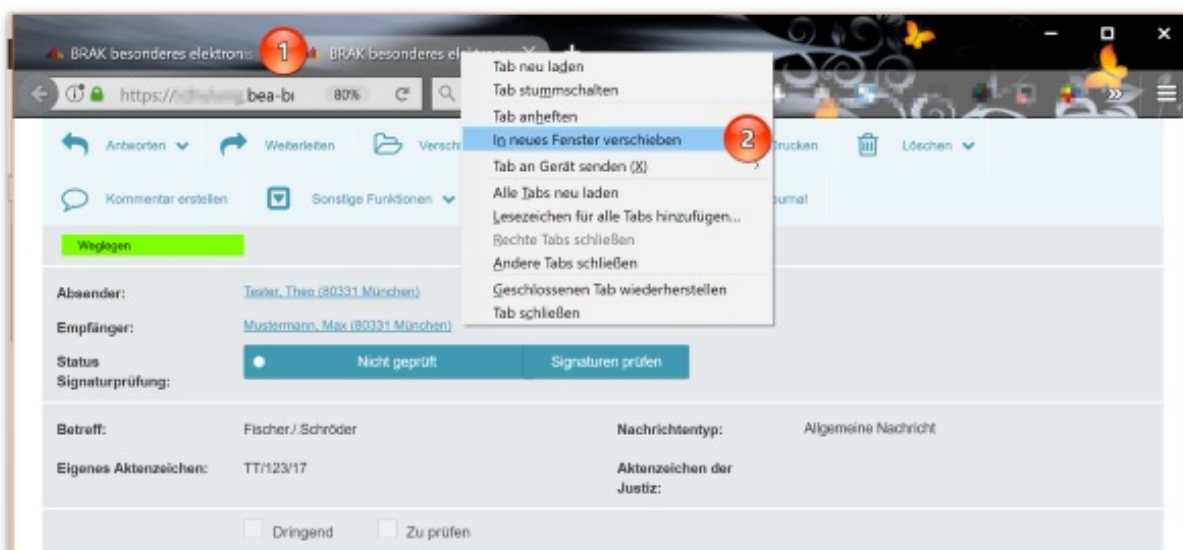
BRAK besonderes elektroni
1
BRAK besonderes ele
https:// bea-br
80%
Tab neu laden
Tab stummschalten
Tab anheften
In neues Fenster verschieben
2
Tab an Gerät senden (X)
Alle Tabs neu laden
Lesezeichen für alle Tabs hinzufügen...
Rechte Tabs schließen
Andere Tabs schließen
Geschlossenen Tab wiederherstellen
Tab schließen

Antworten
Weiterleiten
Verschi
Drucken
Löschen
Kommentar erstellen
Sonstige Funktionen
urnal
Weglegen

| Absender: | Texler, Theo (80331 München) |
|---|---|
| Empfänger: | Mustermann, Max (80331 München) |
| Status Signaturprüfung: | Nicht geprüft | Signaturen prüfen |

| Betreff: | Fischer./.Schröder | Nachrichtentyp: | Allgemeine Nachricht |
|---|---|---|---|
| Eigenes Aktenzeichen: | TT/123/17 | Aktenzeichen der Justiz: | |

Dringend
Zu prüfen